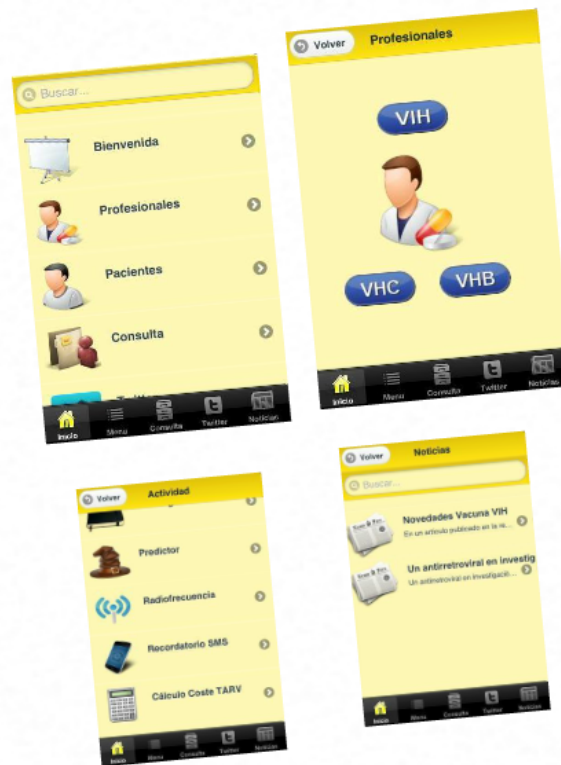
Buscar...

Bienvenida

Profesionales

Pacientes

Consulta

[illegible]

Inicio Menu Consulta Twitter Noticias

Volver Profesionales

VIH

VHC

VHB

Inicio Menu Consulta Twitter Noticias

Volver Actividad

Predictor

Radiofrecuencia

Recordatorio SMS

Cálculo Coste TARV

Inicio Menu Consulta Twitter Noticias

Volver Noticias

Buscar...

Novedades Vacuna VIH
En un artículo publicado en la re...

Un antirretroviral en investig
Un antirretroviral en investigació...

Inicio Menu Consulta Twitter Noticias